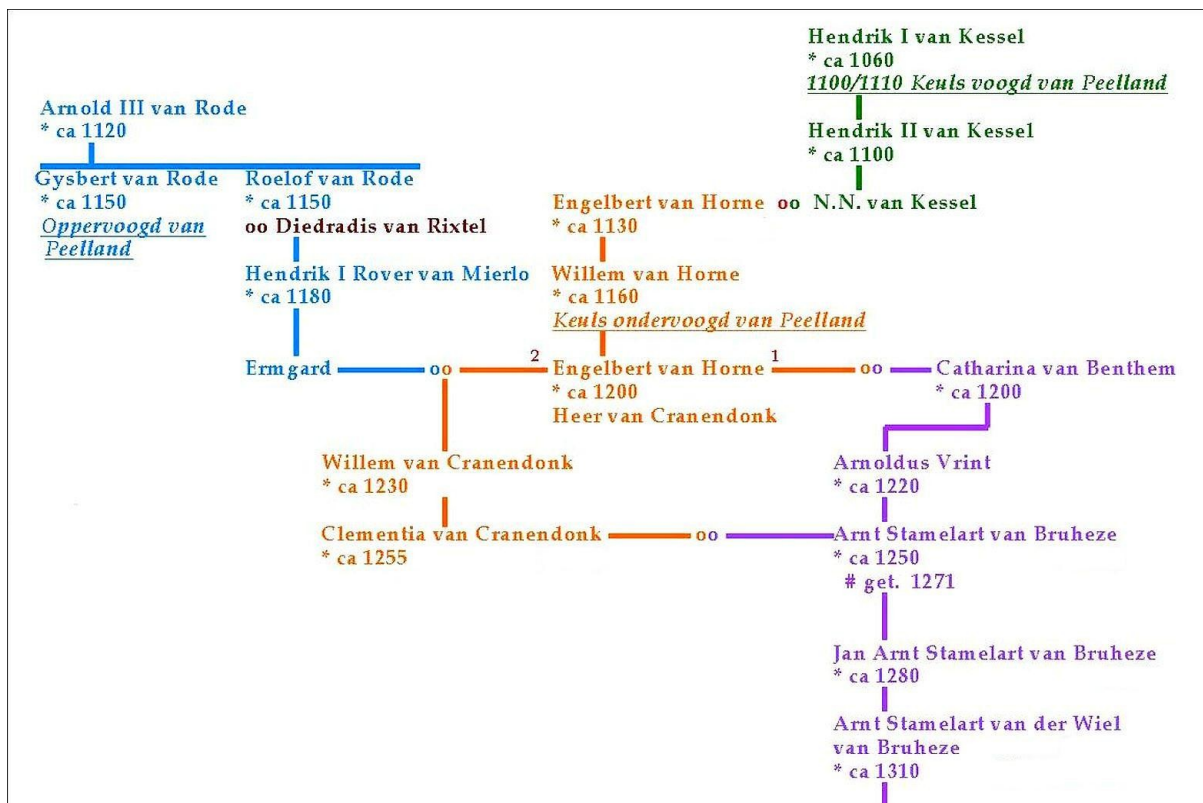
Hendrik I van Kessel
* ca 1060
1100/1110 Keuls voogd van Peelland

Hendrik II van Kessel
* ca 1100

Arnold III van Rode
* ca 1120

Gysbert van Rode
* ca 1150
Oppervoogd van Peelland

Roelof van Rode
* ca 1150
oo Diedradis van Rixtel

Hendrik I Rover van Mierlo
* ca 1180

Engelbert van Horne oo N.N. van Kessel
* ca 1130

Willem van Horne
* ca 1160
Keuls ondervoogd van Peelland

Ermgard oo 2 Engelbert van Horne 1 oo Catharina van Benthem
* ca 1200
Heer van Cranendonk

Catharina van Benthem
* ca 1200

Willem van Cranendonk
* ca 1230

Arnoldus Vrint
* ca 1220

Clementia van Cranendonk oo Arnt Stamelart van Bruheze
* ca 1255

Arnt Stamelart van Bruheze
* ca 1250
# get. 1271

Jan Arnt Stamelart van Bruheze
* ca 1280

Arnt Stamelart van der Wiel van Bruheze
* ca 1310